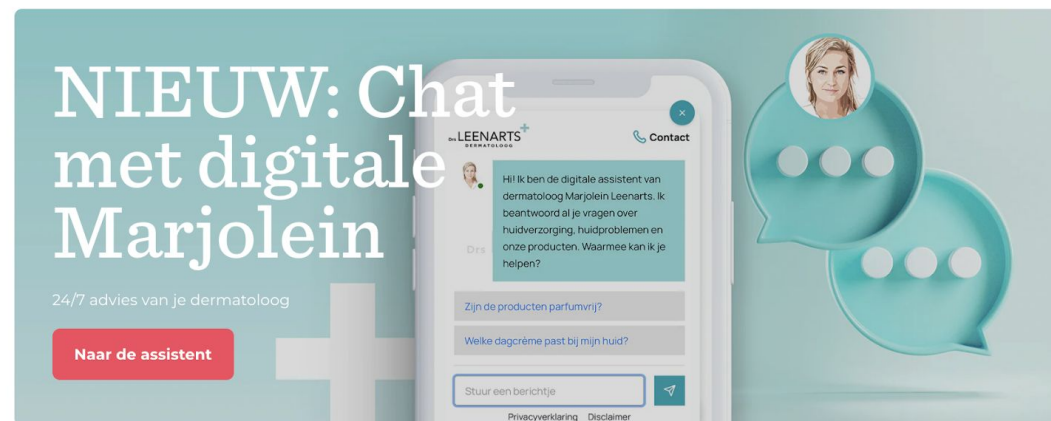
NIEUW: Chat met digitale Marjolein

24/7 advies van je dermatoloog

Naar de assistent

Drs LEENARTS DERMATOLOOG

Contact

×

Hi! Ik ben de digitale assistent van dermatoloog Marjolein Leenarts. Ik beantwoord al je vragen over huidverzorging, huidproblemen en onze producten. Waarmee kan ik je helpen?

Drs

Zijn de producten parfumvrij?

Welke dagcrème past bij mijn huid?

Stuur een berichtje

Privacyverklaring Disclaimer